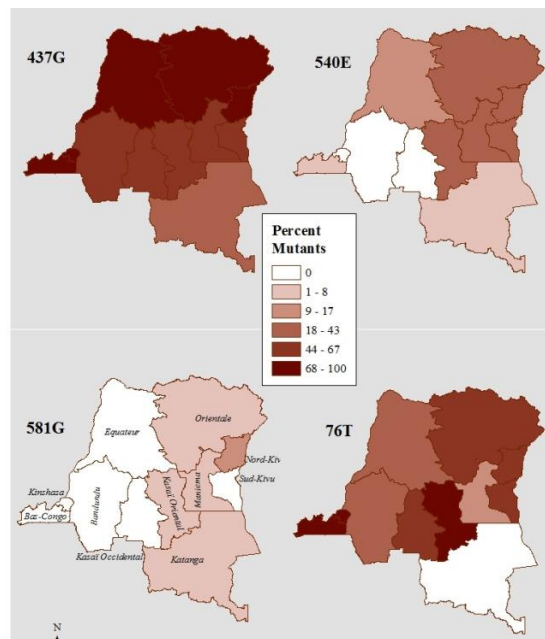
437G

540E

Percent Mutants

0

1 - 8

9 - 17

18 - 43

44 - 67

68 - 100

581G

Equateur

Orientale

Nord-Kivu

Sud-Kivu

Kinshasa

Bandundu

Kasai Oriental

Maniema

Bas-Congo

Kasai Occidental

Katanga

76T

N